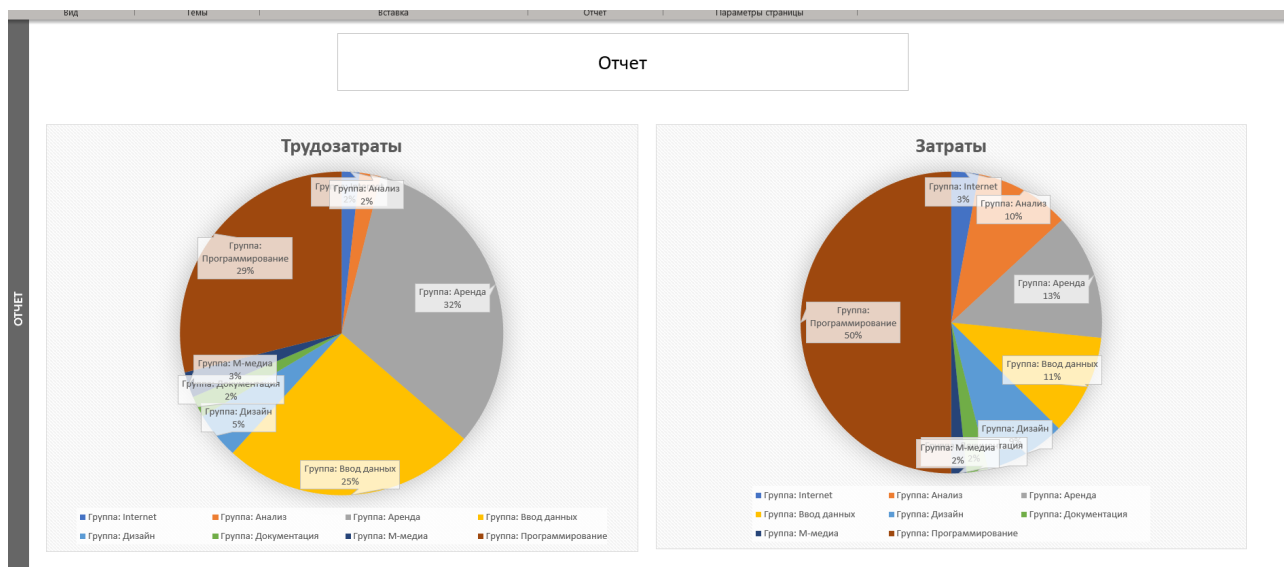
Вид | Темы | Вставка | Отчет | Параметры страницы

ОТЧЕТ

Отчет

Трудозатраты

Гру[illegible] 2%
Группа: Анализ 2%
Группа: Аренда 32%
Группа: Ввод данных 25%
Группа: Дизайн 5%
Группа: Документация 2%
Группа: М-медиа 3%
Группа: Программирование 29%

Группа: Internet
Группа: Анализ
Группа: Аренда
Группа: Ввод данных
Группа: Дизайн
Группа: Документация
Группа: М-медиа
Группа: Программирование

Затраты

Группа: Internet 3%
Группа: Анализ 10%
Группа: Аренда 13%
Группа: Ввод данных 11%
Группа: Дизайн
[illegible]ментация 2%
Группа: М-медиа 2%
Группа: Программирование 50%

Группа: Internet
Группа: Анализ
Группа: Аренда
Группа: Ввод данных
Группа: Дизайн
Группа: Документация
Группа: М-медиа
Группа: Программирование